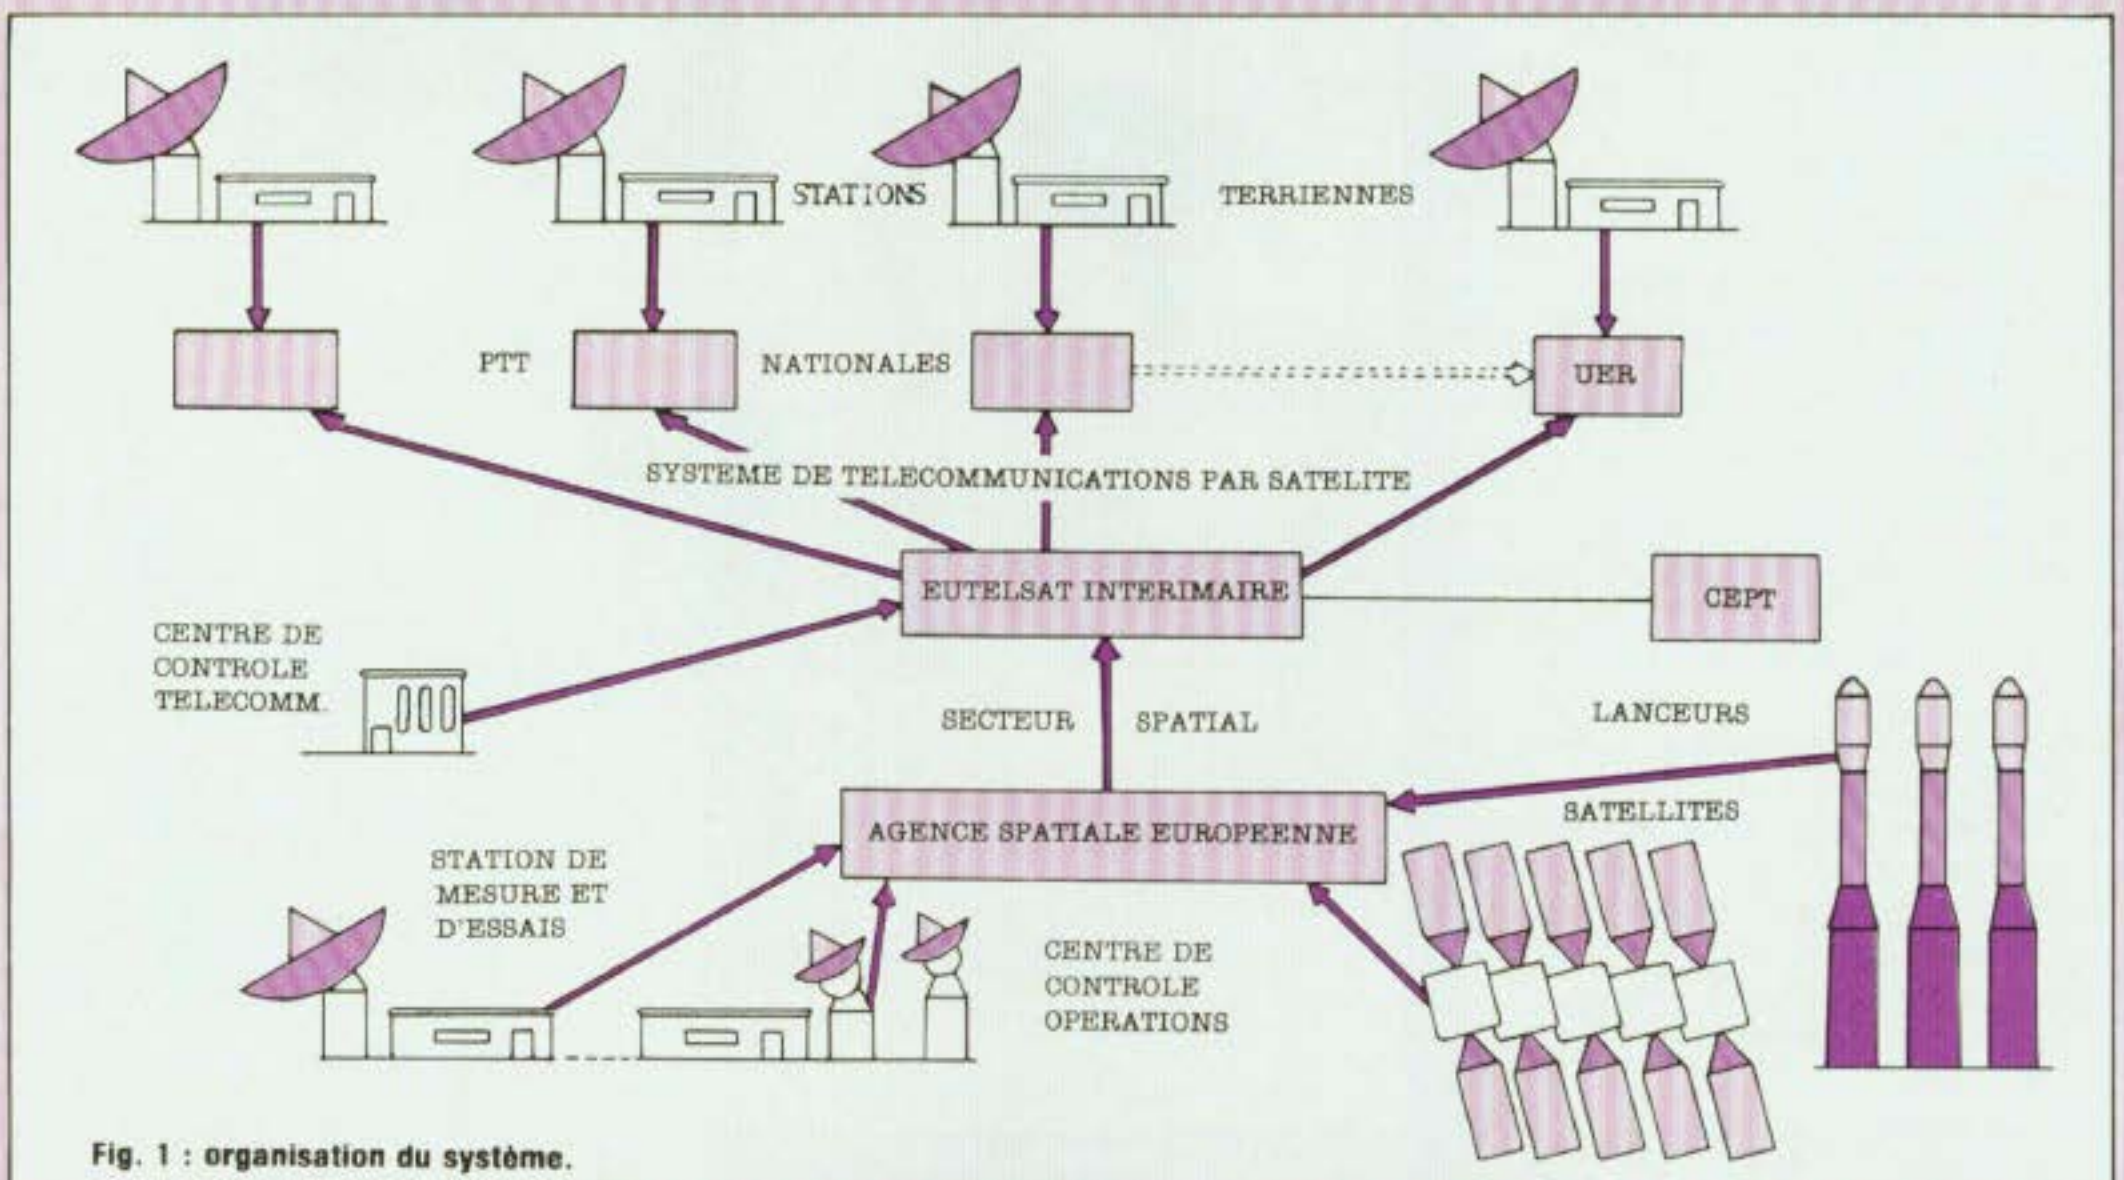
STATIONS TERRIENNES

PTT NATIONALES

UER

SYSTEME DE TELECOMMUNICATIONS PAR SATELITE

EUTELSAT INTERIMAIRE

CEPT

CENTRE DE CONTROLE TELECOMM.

SECTEUR SPATIAL

LANCEURS

AGENCE SPATIALE EUROPEENNE

SATELLITES

STATION DE MESURE ET D'ESSAIS

CENTRE DE CONTROLE OPERATIONS

Fig. 1 : organisation du système.